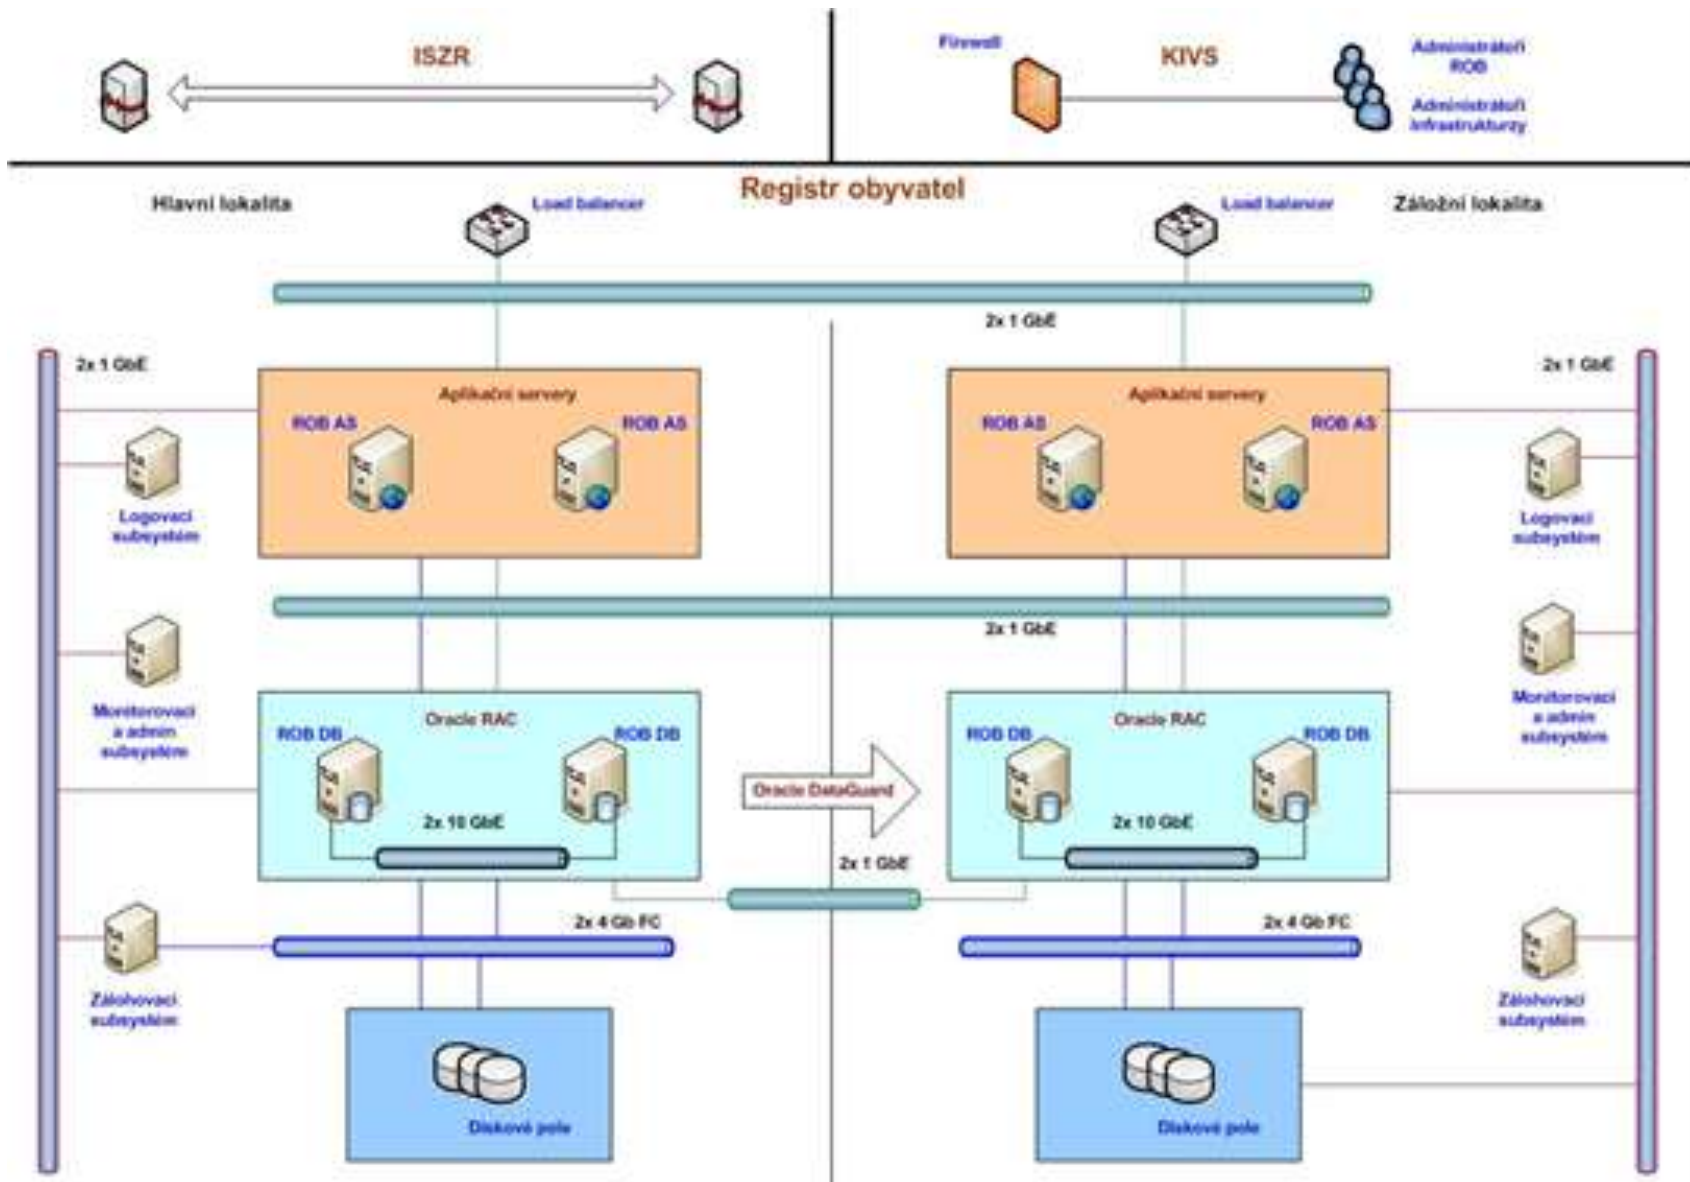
ISZR

Firewall

KIVS

Administrátoři ROB

Administrátoři infrastruktury

Registr obyvatel

Hlavní lokalita

Load balancer

Load balancer

Záložní lokalita

2x 1 GbE

2x 1 GbE

2x 1 GbE

Aplikační servery

ROB AS

ROB AS

Aplikační servery

ROB AS

ROB AS

Logovací subsystém

Logovací subsystém

2x 1 GbE

Monitorovací a admin subsystém

Monitorovací a admin subsystém

Oracle RAC

ROB DB

ROB DB

2x 10 GbE

Oracle DataGuard

Oracle RAC

ROB DB

ROB DB

2x 10 GbE

2x 1 GbE

2x 4 Gb FC

2x 4 Gb FC

Zálohovací subsystém

Zálohovací subsystém

Diskové pole

Diskové pole